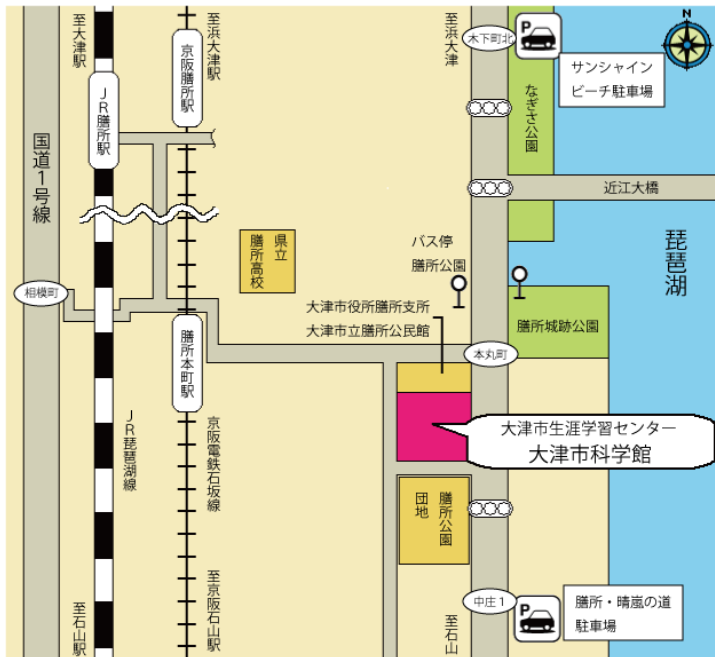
至大津駅

JR膳所駅

国道1号線

至浜大津駅

京阪膳所駅

至浜大津

木下町北

P

サンシャインビーチ駐車場

なぎさ公園

N

近江大橋

琵琶湖

県立膳所高校

バス停
膳所公園

相模町

大津市役所膳所支所
大津市立膳所公民館

膳所城跡公園

膳所本町駅

本丸町

JR琵琶湖線

京阪電鉄石坂線

大津市生涯学習センター
大津市科学館

団地

膳所公園

至京阪石山駅

至石山駅

中庄1

至石山

P

膳所・晴嵐の道駐車場